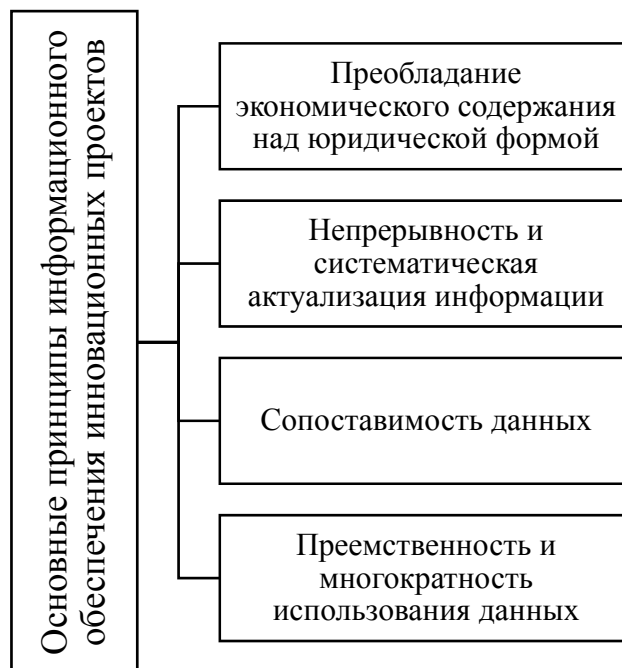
Основные принципы информационного обеспечения инновационных проектов

Преобладание экономического содержания над юридической формой

Непрерывность и систематическая актуализация информации

Сопоставимость данных

Преемственность и многократность использования данных